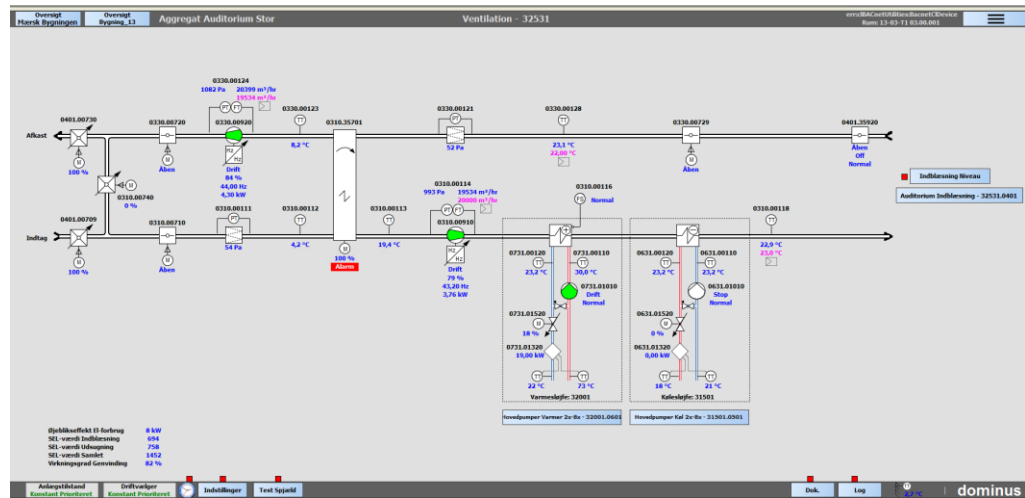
Oversigt Mærsk Bygningen
Oversigt Bygning_13
Aggregat Auditorium Stor
Ventilation - 32531
erro:BACnetUtilities:BacnetCDevice Rum: 13-03-T1 03.00.001

Afkast
0401.00730
M
100 %
0330.00720
M
Åben
0330.00124
1082 Pa
20399 m³/hr
19534 m³/hr
PT
FT
0330.00920
Drift
84 %
44,00 Hz
4,30 kW
0330.00123
TT
8,2 °C
0310.35701
0330.00121
PT
52 Pa
0330.00128
TT
23,1 °C
22,00 °C
0330.00729
M
Åben
0401.35920
Åben
Off
Normal

M
0310.00740
0 %

Indtag
0401.00709
M
100 %
0310.00710
M
Åben
0310.00111
PT
54 Pa
0310.00112
TT
4,2 °C
M
100 %
Alarm
0310.00113
TT
19,4 °C
0310.00114
993 Pa
19534 m³/hr
20000 m³/hr
PT
FT
0310.00910
Drift
79 %
43,20 Hz
3,76 kW
0310.00116
FS
Normal
0310.00118
TT
22,9 °C
23,0 °C

Indblæsning Niveau
Auditorium Indblæsning - 32531.0401

0731.00120
TT
23,2 °C
0731.00110
TT
30,0 °C
0731.01010
Drift
Normal
0731.01520
M
18 %
0731.01320
19,00 kW
TT
22 °C
TT
73 °C
Varmesløjfe: 32001

0631.00120
TT
23,2 °C
0631.00110
TT
23,2 °C
0631.01010
Stop
Normal
0631.01520
M
0 %
0631.01320
0,00 kW
TT
18 °C
TT
21 °C
Kølesløjfe: 31501

Hovedpumper Varmer 2x-8x - 32001.0601
Hovedpumper Køl 2x-8x - 31501.0501

Øjeblikseffekt El-forbrug 8 kW
SEL-værdi Indblæsning 694
SEL-værdi Udsugning 758
SEL-værdi Samlet 1452
Virkningsgrad Genvinding 82 %

Anlægstilstand Konstant Prioriteret
Driftvælger Konstant Prioriteret
Indstillinger
Test Spjæld
Dok.
Log
2,7 °C
dominus